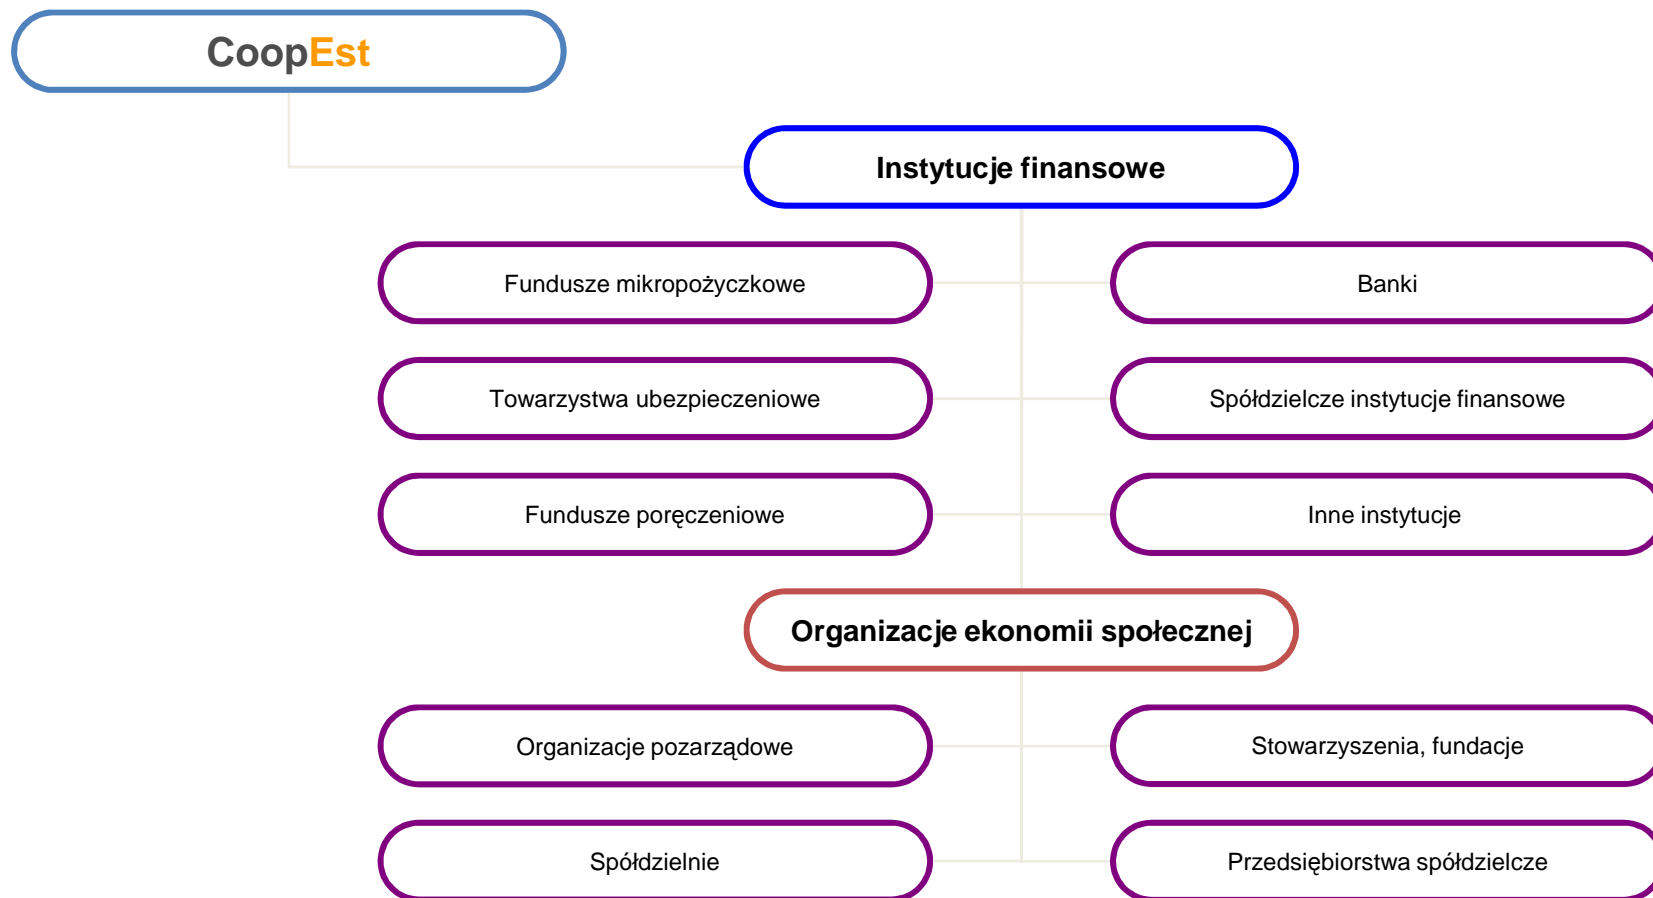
CoopEst

Instytucje finansowe

Fundusze mikropożyczkowe

Banki

Towarzystwa ubezpieczeniowe

Spółdzielcze instytucje finansowe

Fundusze poręczeniowe

Inne instytucje

Organizacje ekonomii społecznej

Organizacje pozarządowe

Stowarzyszenia, fundacje

Spółdzielnie

Przedsiębiorstwa spółdzielcze